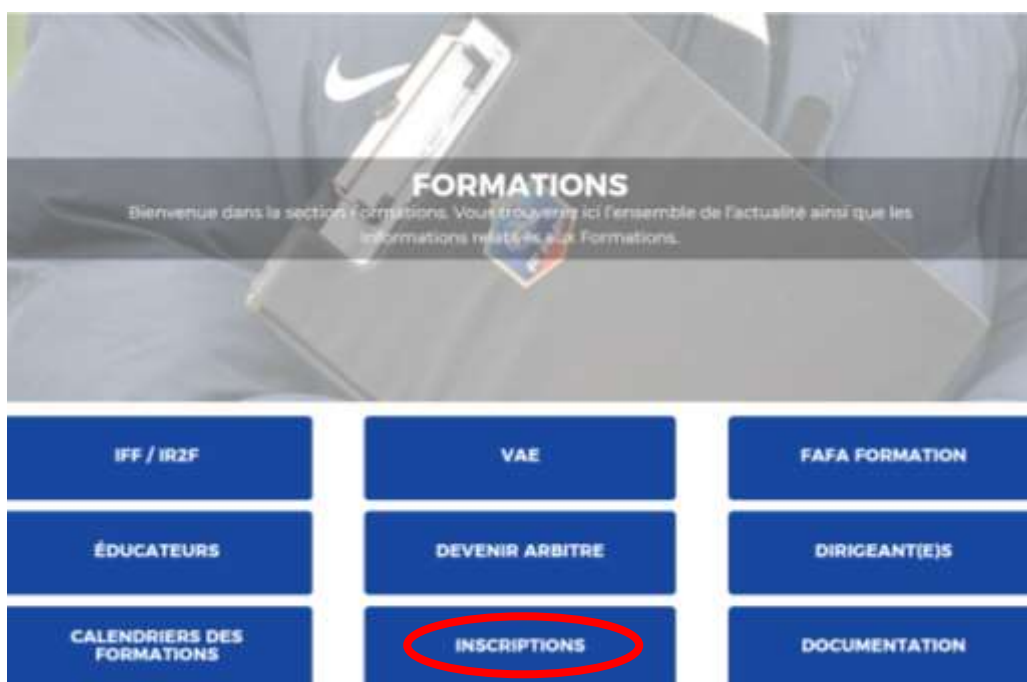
FORMATIONS

Bienvenue dans la section Formations. Vous trouverez ici l'ensemble de l'actualité ainsi que les informations relatives aux Formations.

IFF / IR2F

VAE

FAFA FORMATION

ÉDUCATEURS

DEVENIR ARBITRE

DIRIGEANT(E)S

CALENDRIERS DES FORMATIONS

INSCRIPTIONS

DOCUMENTATION